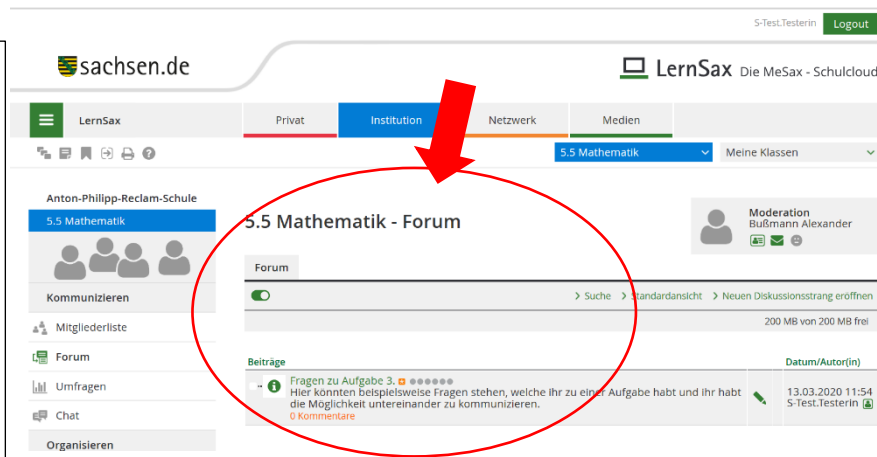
S-Test.Testerin Logout

sachsen.de

LernSax Die MeSax - Schulcloud

LernSax

Privat | Institution | Netzwerk | Medien

5.5 Mathematik

Meine Klassen

Anton-Philipp-Reclam-Schule

5.5 Mathematik

Kommunizieren

Mitgliederliste

Forum

Umfragen

Chat

Organisieren

5.5 Mathematik - Forum

Moderation
Bußmann Alexander

Forum

› Suche › Standardansicht › Neuen Diskussionsstrang eröffnen

200 MB von 200 MB frei

Beiträge

Datum/Autor(in)

Fragen zu Aufgabe 3.
Hier könnten beispielsweise Fragen stehen, welche Ihr zu einer Aufgabe habt und ihr habt die Möglichkeit untereinander zu kommunizieren.
0 Kommentare

13.03.2020 11:54
S-Test.Testerin